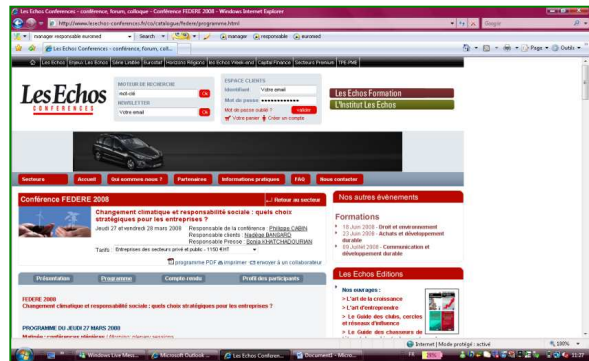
Les Echos Conferences - conférence, forum, colloque - Conférence FEDERE 2008 - Windows Internet Explorer

http://www.lesechos-conferences.fr/co/catalogue/federe/programme.html

Google

manager responsable euromed · Search · manager · responsable · euromed

Les Echos Conferences - conférence, forum, coll...

Page · Outils

Les Echos | Enjeux Les Echos | Série Limitée | Euroclef | Horizons Régions | Les Echos Week-end | Capital Finance | Secteurs Premium | TPE-PME

Les Echos
CONFERENCES

MOTEUR DE RECHERCHE
mot-clé | Ok
NEWSLETTER
Votre email | Ok

ESPACE CLIENTS
Identifiant | Votre email
Mot de passe | ••••••••••••••
Mot de passe oublié ? | valider
Votre panier | Créer un compte

Les Echos Formation
L'Institut Les Echos

Secteurs | Accueil | Qui sommes nous ? | Partenaires | Informations pratiques | FAQ | Nous contacter

Conférence FEDERE 2008
Retour au secteur

Changement climatique et responsabilité sociale : quels choix stratégiques pour les entreprises ?

Jeudi 27 et vendredi 28 mars 2008
Responsable de la conférence : Philippe CABIN
Responsable clients : Nadège BANGARD
Responsable Presse : Sonia KHATCHADOURIAN

Tarifs : Entreprises des secteurs privé et public - 1150 €HT

programme PDF | imprimer | envoyer à un collaborateur

Présentation | Programme | Compte-rendu | Profil des participants

FEDERE 2008
Changement climatique et responsabilité sociale : quels choix stratégiques pour les entreprises ?

PROGRAMME DU JEUDI 27 MARS 2008
Matinée : conférences plénières | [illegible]

Nos autres événements

Formations
18 Juin 2008 - Droit et environnement
23 Juin 2008 - Achats et développement durable
09 Juillet 2008 - Communication et développement durable

Les Echos Editions

Nos ouvrages :
> L'art de la croissance
> L'art d'entreprendre
> Le Guide des clubs, cercles et réseaux d'influence
> Le Guide des chasseurs de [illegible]

Internet | Mode protégé : activé
100%

Windows Live Mess... | Microsoft Outlook ... | Les Echos Conferen... | Document1 - Micro... | FR | 11:27